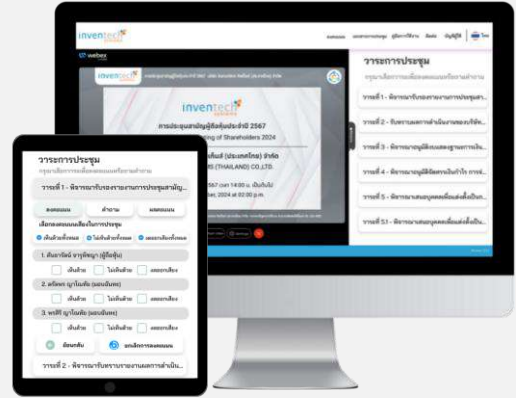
inventech

webex

inventech

การประชุมสามัญผู้ถือหุ้นประจำปี 2567

Meeting of Shareholders 2024

(THAILAND) CO.,LTD.

วาระการประชุม

วาระที่ 1 - พิจารณารับรองรายงานการประชุมส...

วาระที่ 2 - รับทราบผลการดำเนินงานของบริษั...

วาระที่ 3 - พิจารณาอนุมัติงบแสดงฐานะการเงิน...

วาระที่ 4 - พิจารณาอนุมัติจัดสรรเงินกำไร การจ่...

วาระที่ 5 - พิจารณาเลือกตั้งกรรมการแทนกรรม...

วาระที่ 5.1 - พิจารณาเลือกตั้งกรรมการแทน...

วาระการประชุม

วาระที่ 1 - พิจารณารับรองรายงานการประชุมสามัญ...

ลงคะแนน

คำถาม

ผลคะแนน

เห็นด้วยทั้งหมด

ไม่เห็นด้วยทั้งหมด

งดออกเสียงทั้งหมด

1. สันธาวัฒน์ จารุวัฒนา (ผู้ถือหุ้น)

เห็นด้วย

ไม่เห็นด้วย

งดออกเสียง

2. 

เห็นด้วย

ไม่เห็นด้วย

งดออกเสียง

3. 

เห็นด้วย

ไม่เห็นด้วย

งดออกเสียง

ยืนยัน

ยกเลิกการลงคะแนน

วาระที่ 2 - พิจารณารับทราบรายงานผลการดำเนิน...